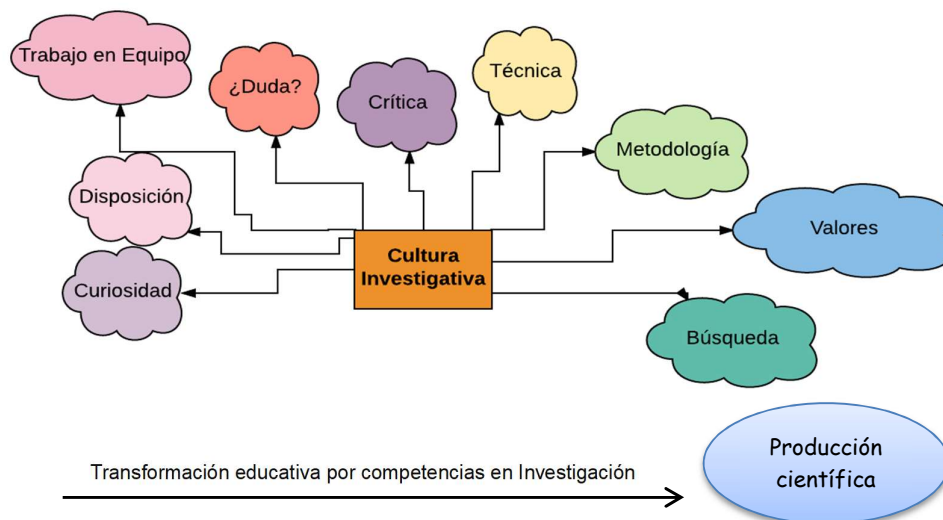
Trabajo en Equipo

¿Duda?

Crítica

Técnica

Metodología

Disposición

Cultura Investigativa

Valores

Curiosidad

Búsqueda

Transformación educativa por competencias en Investigación

Producción científica